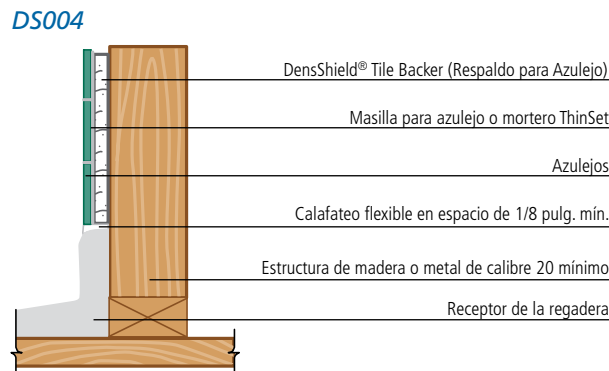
DS004

DensShield® Tile Backer (Respaldo para Azulejo)

Masilla para azulejo o mortero ThinSet

Azulejos

Calafateo flexible en espacio de 1/8 pulg. mín.

Estructura de madera o metal de calibre 20 mínimo

Receptor de la regadera